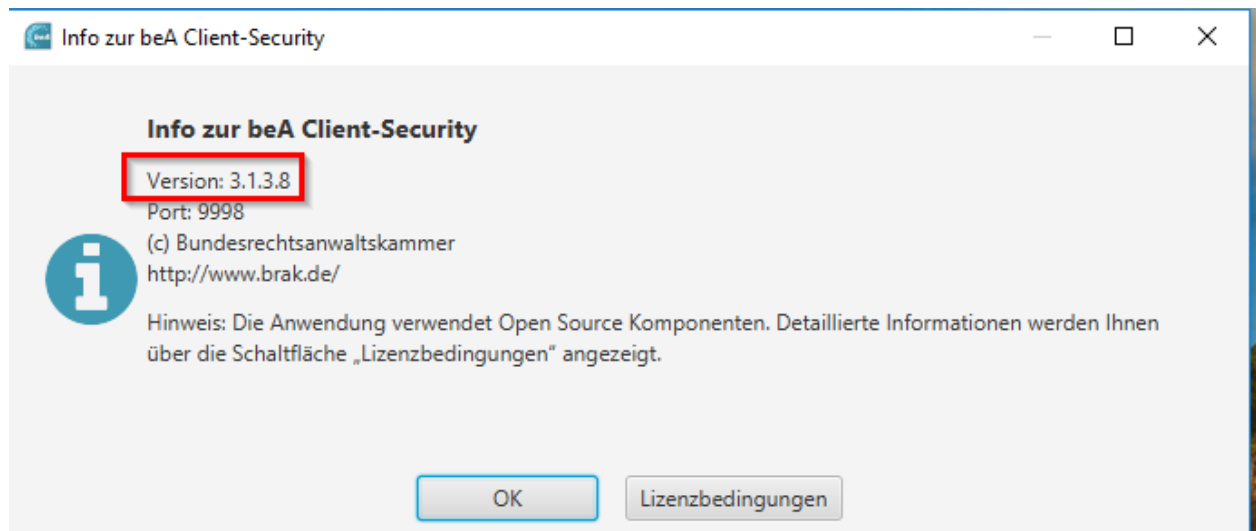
Info zur beA Client-Security

Info zur beA Client-Security

Version: 3.1.3.8
Port: 9998
(c) Bundesrechtsanwaltskammer
http://www.brak.de/

Hinweis: Die Anwendung verwendet Open Source Komponenten. Detaillierte Informationen werden Ihnen über die Schaltfläche „Lizenzbedingungen“ angezeigt.

OK Lizenzbedingungen